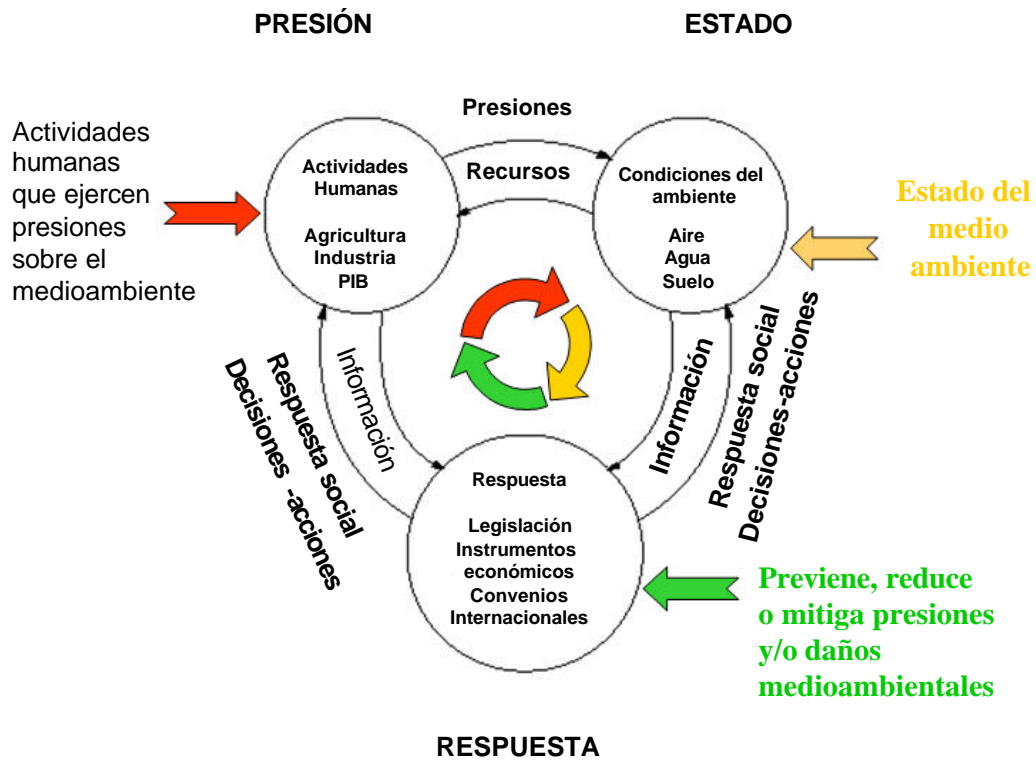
PRESIÓN

ESTADO

Actividades humanas que ejercen presiones sobre el medioambiente

Presiones

Recursos

Actividades Humanas

Agricultura
Industria
PIB

Condiciones del ambiente

Aire
Agua
Suelo

Estado del medio ambiente

Respuesta social
Decisiones -acciones

Información

Información

Respuesta social
Decisiones-acciones

Respuesta

Legislación
Instrumentos económicos
Convenios Internacionales

Previene, reduce o mitiga presiones y/o daños medioambientales

RESPUESTA